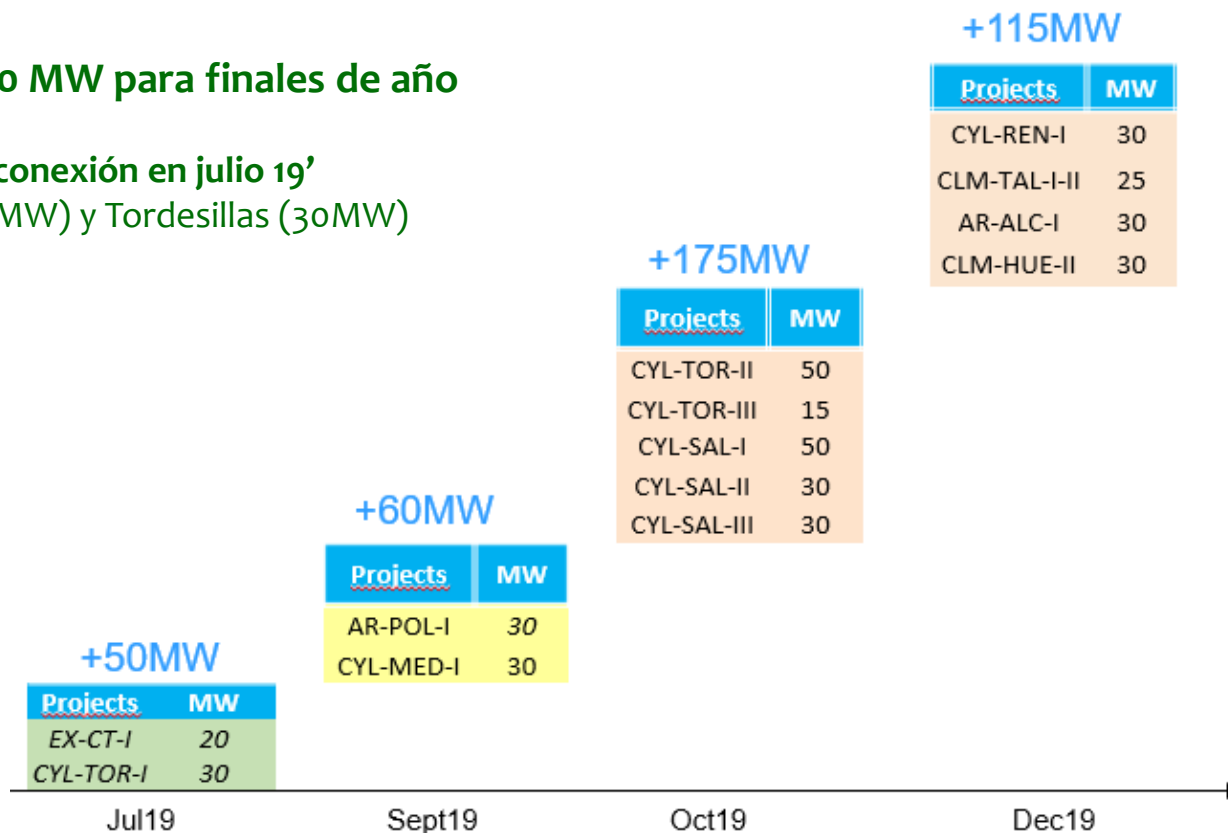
o MW para finales de año

conexión en julio 19'
MW) y Tordesillas (30MW)

+115MW

| Projects | MW |
|---|---|
| CYL-REN-I | 30 |
| CLM-TAL-I-II | 25 |
| AR-ALC-I | 30 |
| CLM-HUE-II | 30 |

+175MW

| Projects | MW |
|---|---|
| CYL-TOR-II | 50 |
| CYL-TOR-III | 15 |
| CYL-SAL-I | 50 |
| CYL-SAL-II | 30 |
| CYL-SAL-III | 30 |

+60MW

| Projects | MW |
|---|---|
| AR-POL-I | 30 |
| CYL-MED-I | 30 |

+50MW

| Projects | MW |
|---|---|
| EX-CT-I | 20 |
| CYL-TOR-I | 30 |

Jul19 Sept19 Oct19 Dec19